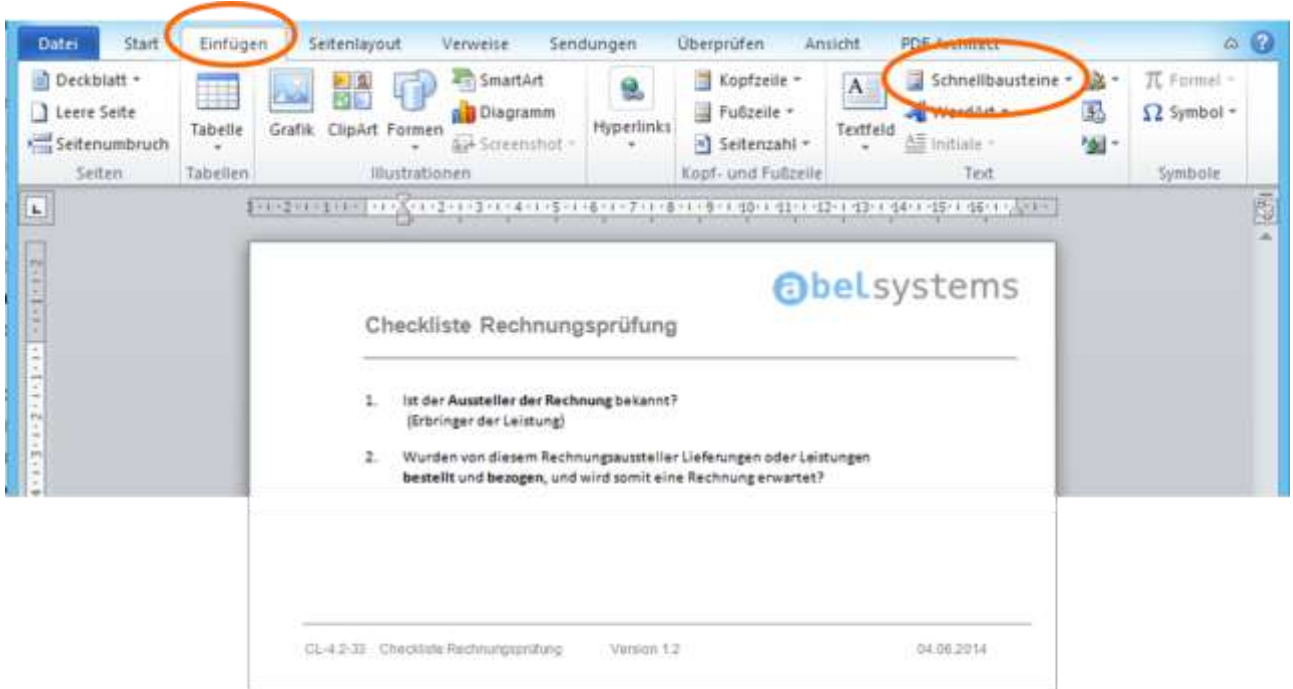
Datei Start Einfügen Seitenlayout Verweise Sendungen Überprüfen Ansicht PDF Architect

Deckblatt
Leere Seite
Seitenumbruch
Seiten

Tabelle
Tabellen

Grafik ClipArt Formen SmartArt Diagramm Screenshot
Illustrationen

Hyperlinks

Kopfzeile
Fußzeile
Seitenzahl
Kopf- und Fußzeile

Textfeld Schnellbausteine WordArt Initiale
Text

Formel
Symbol
Symbole

abelsystems

Checkliste Rechnungsprüfung

1. Ist der **Aussteller der Rechnung** bekannt? (Erbringer der Leistung)

2. Wurden von diesem Rechnungsaussteller Lieferungen oder Leistungen **bestellt** und **bezogen**, und wird somit eine Rechnung erwartet?

CL-4.2-33 Checkliste Rechnungsprüfung Version 1.2 04.06.2014